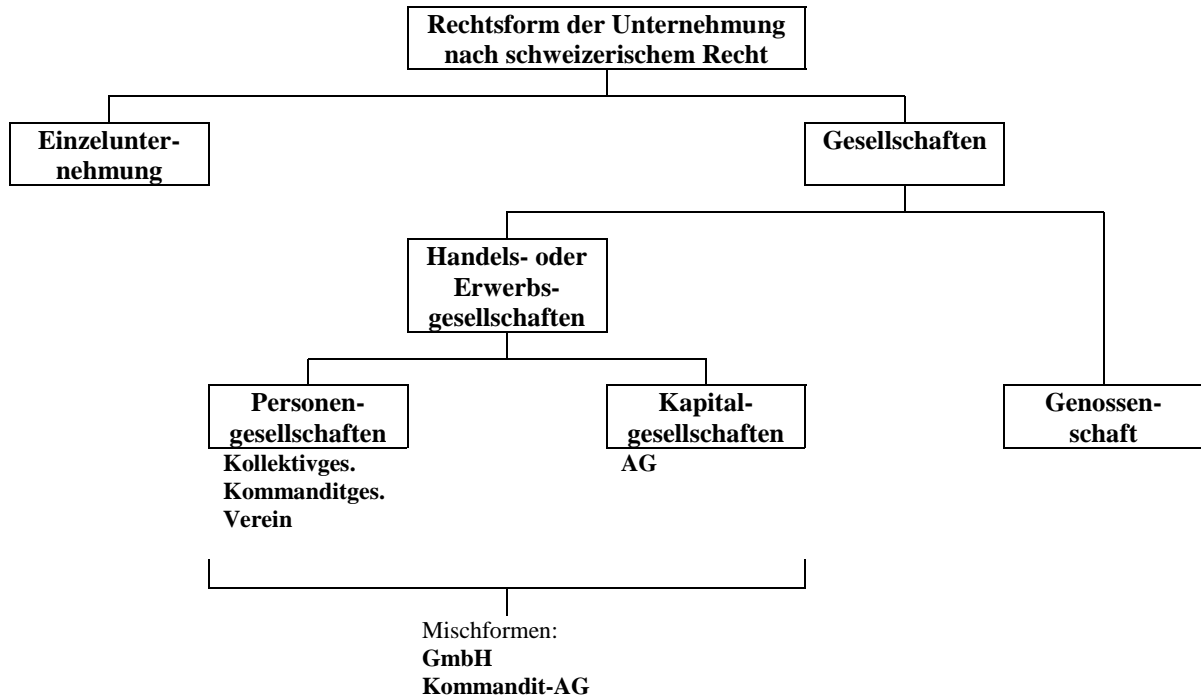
Rechtsform der Unternehmung nach schweizerischem Recht

Einzelunternehmung

Gesellschaften

Handels- oder Erwerbsgesellschaften

Personengesellschaften
Kollektivges.
Kommanditges.
Verein

Kapitalgesellschaften
AG

Genossenschaft

Mischformen:
GmbH
Kommandit-AG